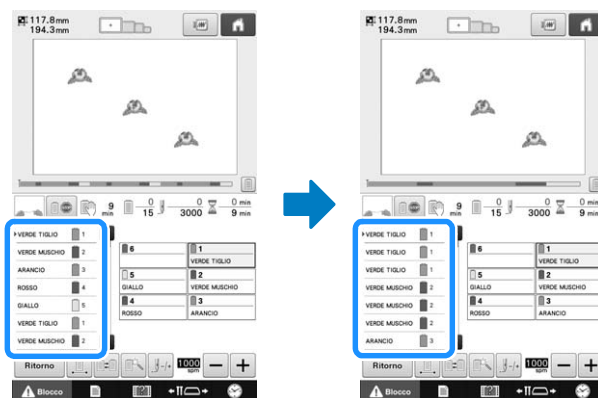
117.8mm
194.3mm

9 min
0
15
0
3000
0 min
9 min

VERDE TIGLIO 1
VERDE MUSCHIO 2
ARANCIO 3
ROSSO 4
GIALLO 5
VERDE TIGLIO 1
VERDE MUSCHIO 2

6
1 VERDE TIGLIO
5 GIALLO
2 VERDE MUSCHIO
4 ROSSO
3 ARANCIO

Ritorno
1000 spm
−
+
Blocco

117.8mm
194.3mm

9 min
0
15
0
3000
0 min
9 min

VERDE TIGLIO 1
VERDE TIGLIO 1
VERDE TIGLIO 1
VERDE MUSCHIO 2
VERDE MUSCHIO 2
VERDE MUSCHIO 2
ARANCIO 3

6
1 VERDE TIGLIO
5 GIALLO
2 VERDE MUSCHIO
4 ROSSO
3 ARANCIO

Ritorno
1000 spm
−
+
Blocco